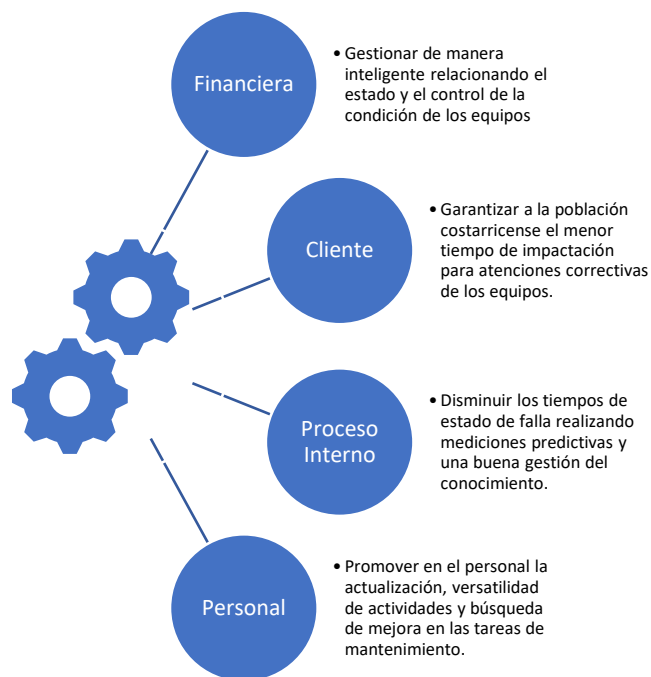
Financiera

• Gestionar de manera inteligente relacionando el estado y el control de la condición de los equipos

Cliente

• Garantizar a la población costarricense el menor tiempo de impactación para atenciones correctivas de los equipos.

Proceso Interno

• Disminuir los tiempos de estado de falla realizando mediciones predictivas y una buena gestión del conocimiento.

Personal

• Promover en el personal la actualización, versatilidad de actividades y búsqueda de mejora en las tareas de mantenimiento.